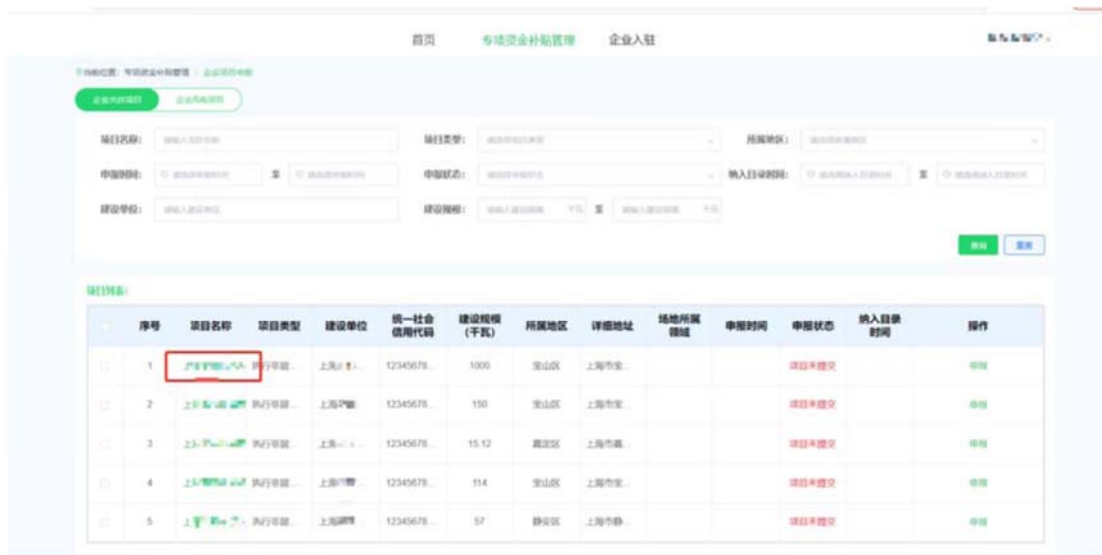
首页　专项资金补贴管理　企业入驻

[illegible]

当前位置: 专项资金补贴管理 > 企业项目申报

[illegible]　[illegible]

项目名称: 　项目类型: 　所属地区:

申报时间: 至　申报状态: 　纳入目录时间: 至

建设单位: 　建设规模: 千瓦 至 千瓦

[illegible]　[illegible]

项目列表:

| | 序号 | 项目名称 | 项目类型 | 建设单位 | 统一社会信用代码 | 建设规模(千瓦) | 所属地区 | 详细地址 | 场地所属领域 | 申报时间 | 申报状态 | 纳入目录时间 | 操作 |
|---|---|---|---|---|---|---|---|---|---|---|---|---|---|
| | 1 | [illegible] | 执行容量... | 上海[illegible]... | 12345678... | 1000 | 宝山区 | 上海市宝... | | | 项目未提交 | | 申报 |
| | 2 | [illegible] | 执行容量... | 上海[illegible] | 12345678... | 150 | 宝山区 | 上海市宝... | | | 项目未提交 | | 申报 |
| | 3 | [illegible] | 执行容量... | 上海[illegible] | 12345678... | 15.12 | 嘉定区 | 上海市嘉... | | | 项目未提交 | | 申报 |
| | 4 | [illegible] | 执行容量... | 上海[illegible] | 12345678... | 114 | 宝山区 | 上海市宝... | | | 项目未提交 | | 申报 |
| | 5 | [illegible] | 执行容量... | 上海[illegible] | 12345678... | 57 | 静安区 | 上海市静... | | | 项目未提交 | | 申报 |